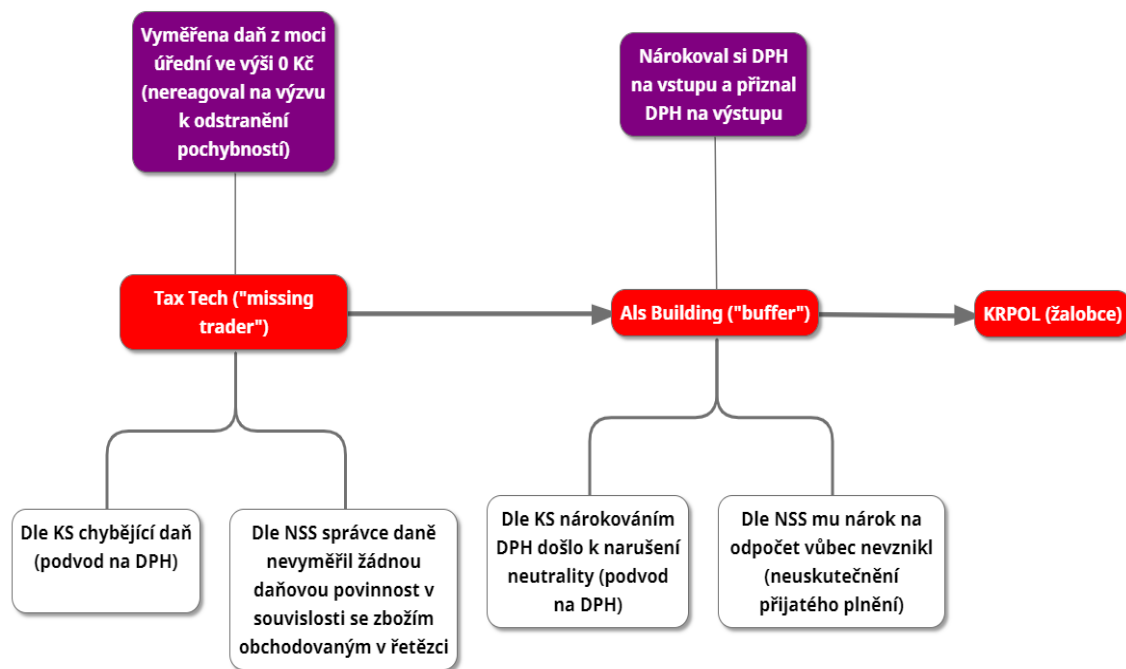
Vyměřena daň z moci úřední ve výši 0 Kč (nereagoval na výzvu k odstranění pochybností)

Nárokoval si DPH na vstupu a přiznal DPH na výstupu

Tax Tech ("missing trader")

Als Building ("buffer")

KRPOL (žalobce)

Dle KS chybějící daň (podvod na DPH)

Dle NSS správce daně nevyměřil žádnou daňovou povinnost v souvislosti se zbožím obchodovaným v řetězci

Dle KS nárokováním DPH došlo k narušení neutrality (podvod na DPH)

Dle NSS mu nárok na odpočet vůbec nevznikl (neuskutečnění přijatého plnění)